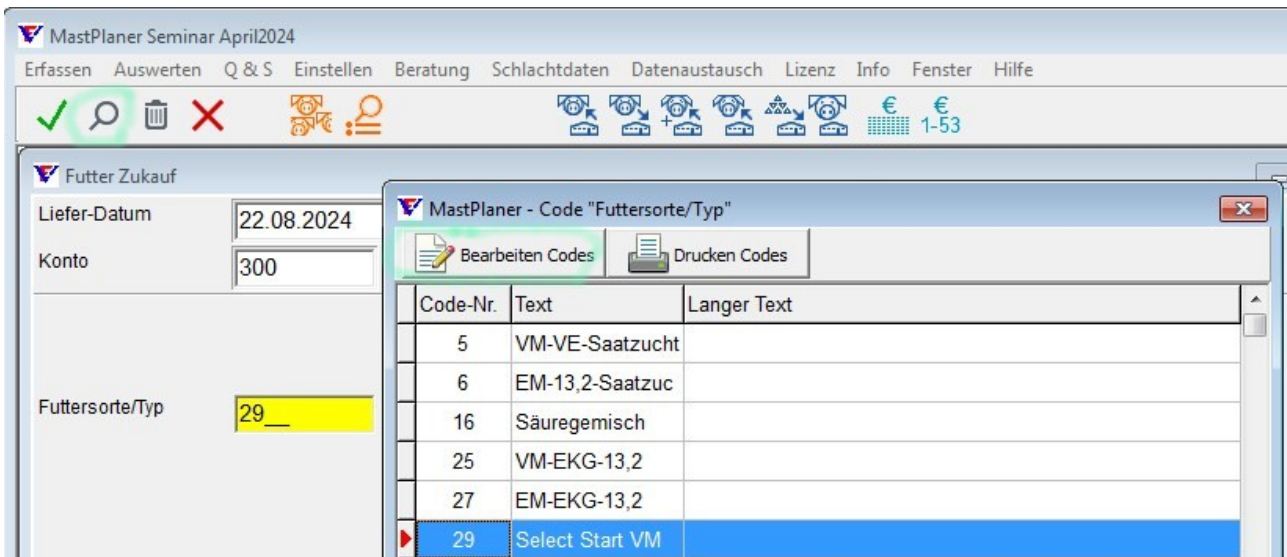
MastPlaner Seminar April2024

Erfassen Auswerten Q & S Einstellen Beratung Schlachtdaten Datenaustausch Lizenz Info Fenster Hilfe

€ 1-53

Futter Zukauf

Liefer-Datum 22.08.2024

Konto 300

Futtersorte/Typ 29__

MastPlaner - Code "Futtersorte/Typ"

Bearbeiten Codes

Drucken Codes

| Code-Nr. | Text | Langer Text |
|---|---|---|
| 5 | VM-VE-Saatzucht | |
| 6 | EM-13,2-Saatzuc | |
| 16 | Säuregemisch | |
| 25 | VM-EKG-13,2 | |
| 27 | EM-EKG-13,2 | |
| 29 | Select Start VM | |